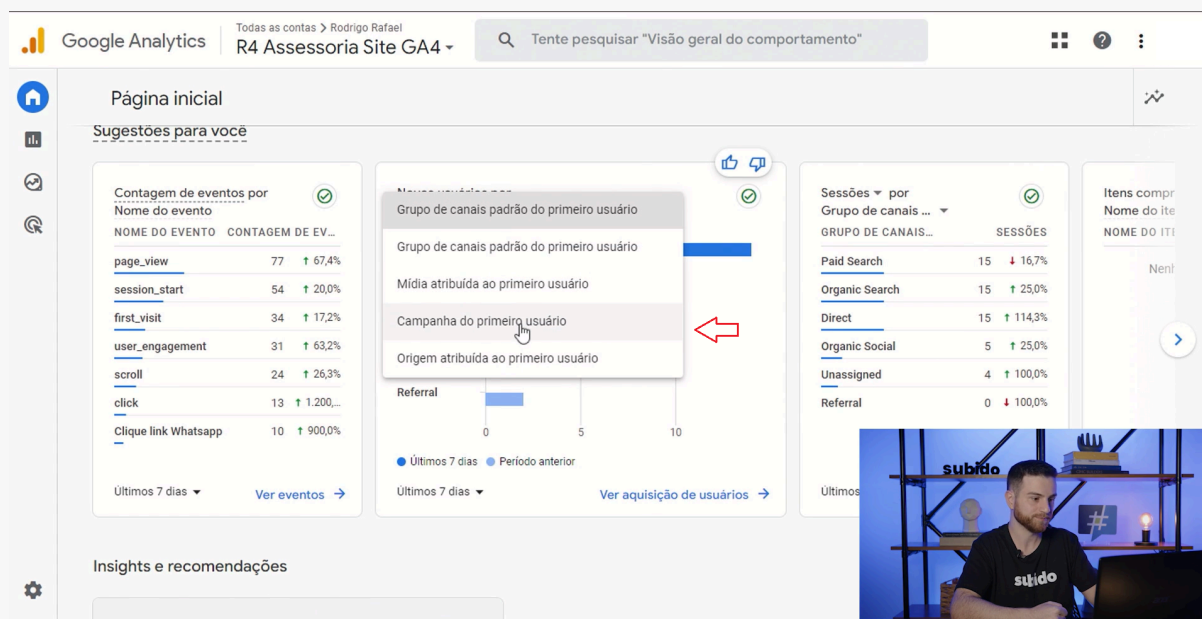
Google Analytics
Todas as contas > Rodrigo Rafael
R4 Assessoria Site GA4
Tente pesquisar "Visão geral do comportamento"

Página inicial

Sugestões para você

Contagem de eventos por Nome do evento

| NOME DO EVENTO | CONTAGEM DE EV... | |
|---|---|---|
| page_view | 77 | ↑ 67,4% |
| session_start | 54 | ↑ 20,0% |
| first_visit | 34 | ↑ 17,2% |
| user_engagement | 31 | ↑ 63,2% |
| scroll | 24 | ↑ 26,3% |
| click | 13 | ↑ 1.200,... |
| Clique link Whatsapp | 10 | ↑ 900,0% |

Últimos 7 dias
Ver eventos →

Grupo de canais padrão do primeiro usuário
Grupo de canais padrão do primeiro usuário
Mídia atribuída ao primeiro usuário
Campanha do primeiro usuário
Origem atribuída ao primeiro usuário

Referral
0 5 10
● Últimos 7 dias ● Período anterior
Últimos 7 dias
Ver aquisição de usuários →

Sessões por Grupo de canais ...

| GRUPO DE CANAIS... | SESSÕES | |
|---|---|---|
| Paid Search | 15 | ↓ 16,7% |
| Organic Search | 15 | ↑ 25,0% |
| Direct | 15 | ↑ 114,3% |
| Organic Social | 5 | ↑ 25,0% |
| Unassigned | 4 | ↑ 100,0% |
| Referral | 0 | ↓ 100,0% |

Últimos

Itens compr
Nome do ite
NOME DO ITE
Nenh

subido
subido

Insights e recomendações